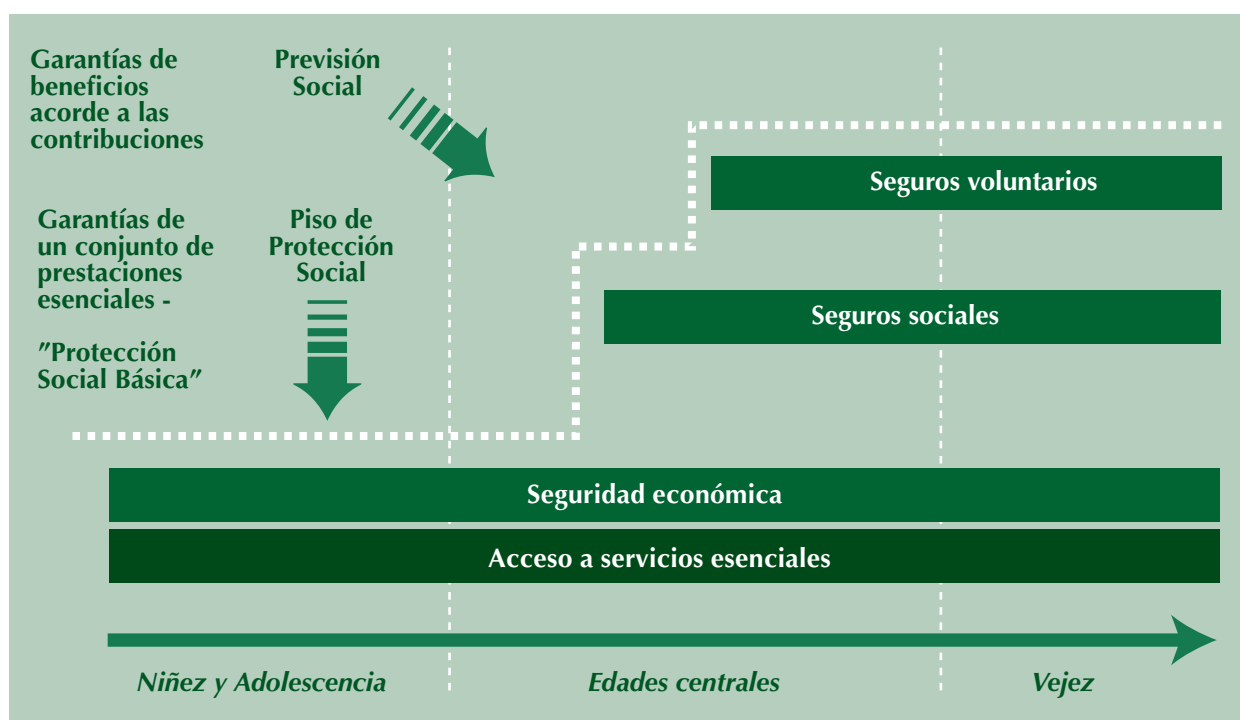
Garantías de beneficios acorde a las contribuciones

Previsión Social

Garantías de un conjunto de prestaciones esenciales -

"Protección Social Básica"

Piso de Protección Social

Seguros voluntarios

Seguros sociales

Seguridad económica

Acceso a servicios esenciales

Niñez y Adolescencia

Edades centrales

Vejez